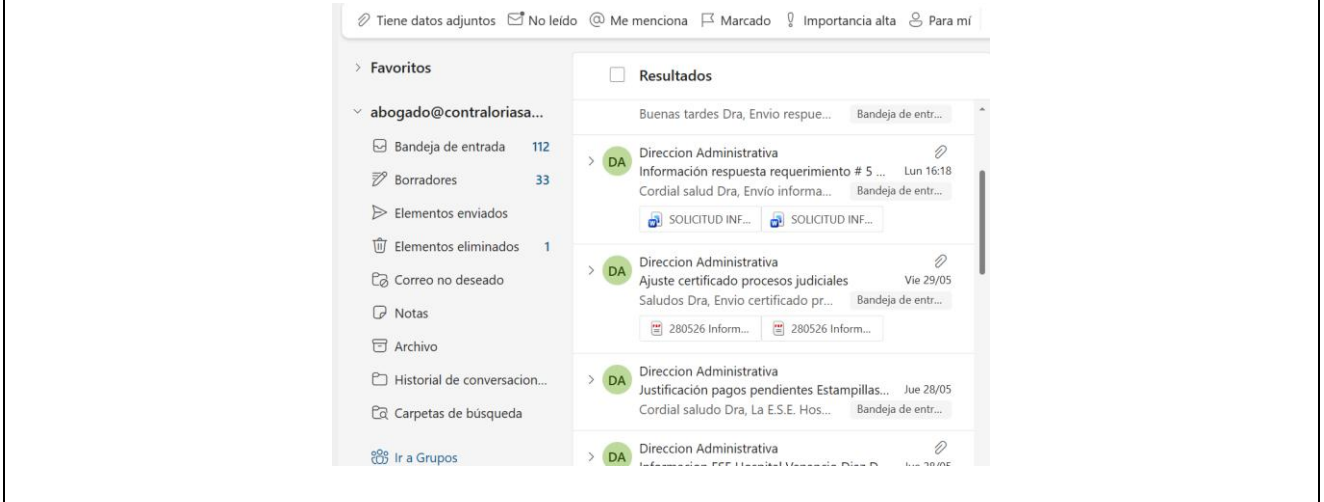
Tiene datos adjuntos No leído Me menciona Marcado Importancia alta Para mí

Favoritos

abogado@contraloriasa...

Bandeja de entrada 112

Borradores 33

Elementos enviados

Elementos eliminados 1

Correo no deseado

Notas

Archivo

Historial de conversacion...

Carpetas de búsqueda

Ir a Grupos

Resultados

Buenas tardes Dra, Envio respue... Bandeja de entr...

DA Direccion Administrativa
Información respuesta requerimiento # 5 ... Lun 16:18
Cordial salud Dra, Envío informa... Bandeja de entr...
SOLICITUD INF... SOLICITUD INF...

DA Direccion Administrativa
Ajuste certificado procesos judiciales Vie 29/05
Saludos Dra, Envio certificado pr... Bandeja de entr...
280526 Inform... 280526 Inform...

DA Direccion Administrativa
Justificación pagos pendientes Estampillas... Jue 28/05
Cordial saludo Dra, La E.S.E. Hos... Bandeja de entr...

DA Direccion Administrativa
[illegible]